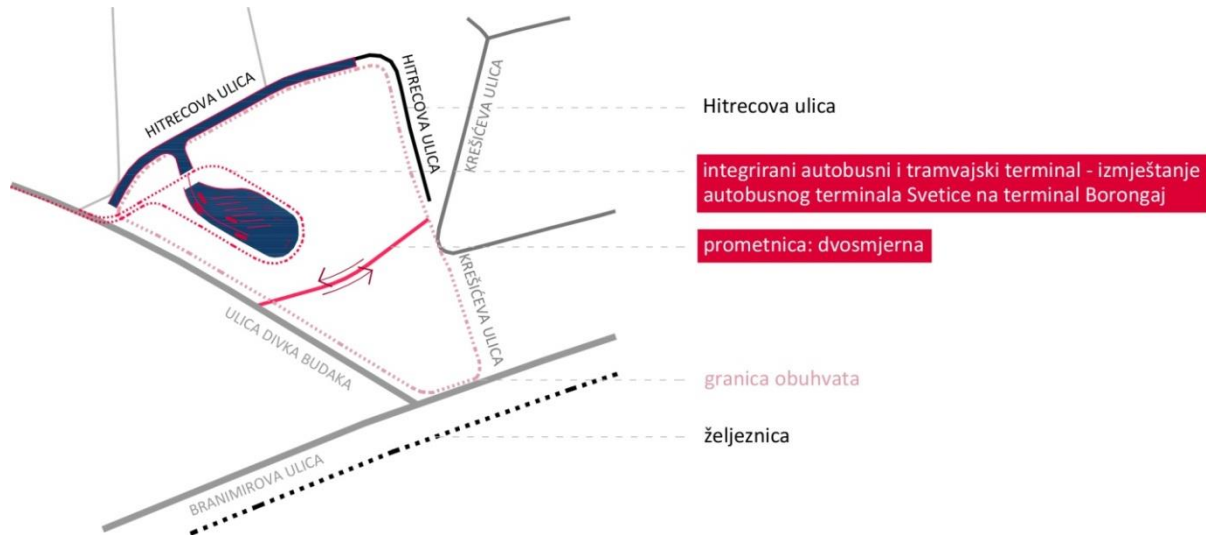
HITRECOVA ULICA

HITRECOVA ULICA

KREŠIĆEVA ULICA

KREŠIĆEVA ULICA

ULICA DIVKA BUDAKA

BRANIMIROVA ULICA

Hitrecova ulica

integrirani autobusni i tramvajski terminal - izmještanje autobusnog terminala Svetice na terminal Borongaj

prometnica: dvosmjerna

granica obuhvata

željeznica